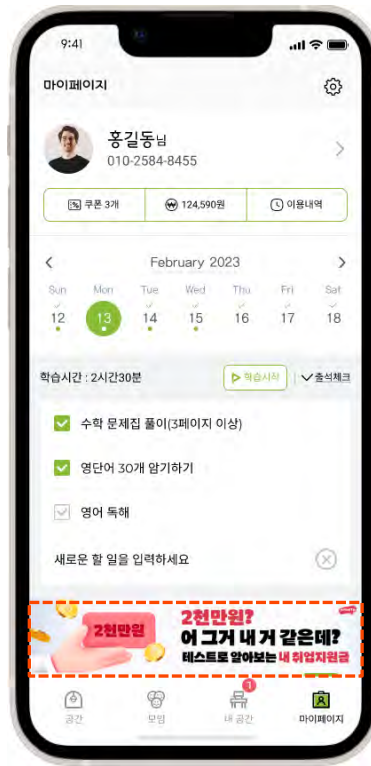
9:41

마이페이지

홍길동님
010-2584-8455

쿠폰 3개 | 124,590원 | 이용내역

February 2023

| Sun | Mon | Tue | Wed | Thu | Fri | Sat |
|---|---|---|---|---|---|---|
| 12 | 13 | 14 | 15 | 16 | 17 | 18 |

학습시간 : 2시간30분
학습시작
출석체크

수학 문제집 풀이(3페이지 이상)

영단어 30개 암기하기

영어 독해

새로운 할 일을 입력하세요

2천만원
2천만원?
어 그거 내 거 같은데?
테스트로 알아보는 내 취업지원금

공간
모임
1
내 공간
마이페이지